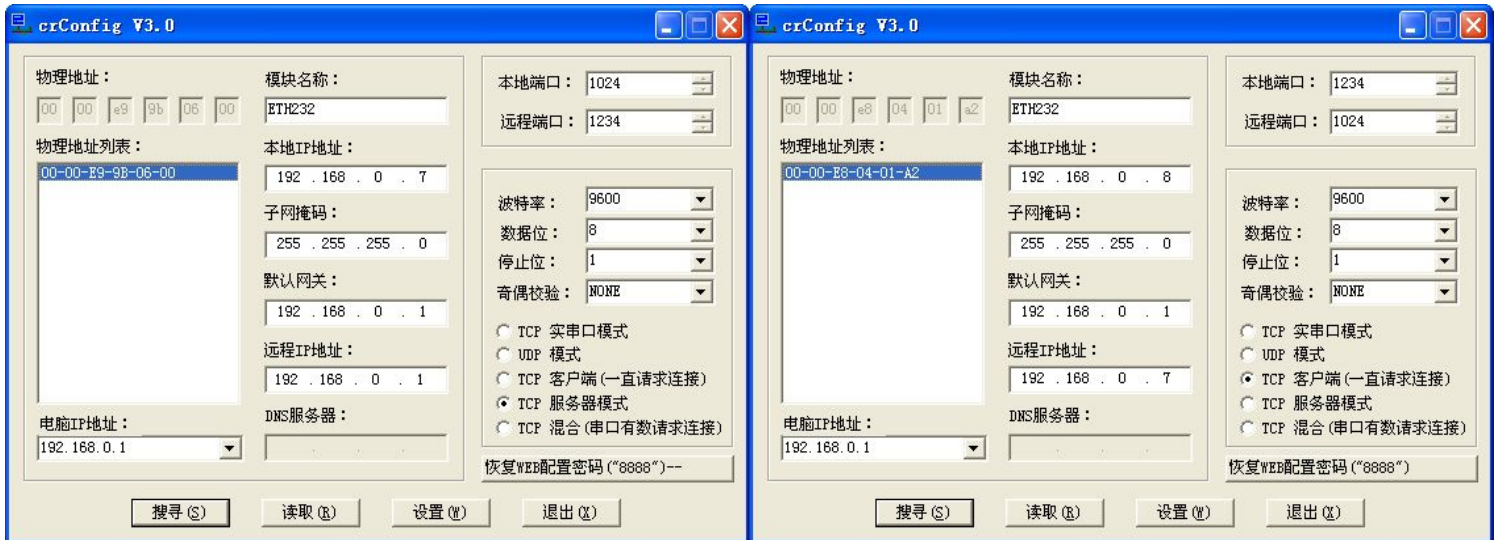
crConfig V3.0

物理地址：
00 00 e9 9b 06 00
物理地址列表：
00-00-E9-9B-06-00
电脑IP地址：
192.168.0.1

模块名称：
ETH232
本地IP地址：
192 . 168 . 0 . 7
子网掩码：
255 . 255 . 255 . 0
默认网关：
192 . 168 . 0 . 1
远程IP地址：
192 . 168 . 0 . 1
DNS服务器：

本地端口：1024
远程端口：1234

波特率：9600
数据位：8
停止位：1
奇偶校验：NONE
TCP 实串口模式
UDP 模式
TCP 客户端(一直请求连接)
TCP 服务器模式
TCP 混合(串口有数请求连接)
恢复WEB配置密码("8888")--

搜寻(S) 读取(R) 设置(W) 退出(X)

crConfig V3.0

物理地址：
00 00 e8 04 01 a2
物理地址列表：
00-00-E8-04-01-A2
电脑IP地址：
192.168.0.1

模块名称：
ETH232
本地IP地址：
192 . 168 . 0 . 8
子网掩码：
255 . 255 . 255 . 0
默认网关：
192 . 168 . 0 . 1
远程IP地址：
192 . 168 . 0 . 7
DNS服务器：

本地端口：1234
远程端口：1024

波特率：9600
数据位：8
停止位：1
奇偶校验：NONE
TCP 实串口模式
UDP 模式
TCP 客户端(一直请求连接)
TCP 服务器模式
TCP 混合(串口有数请求连接)
恢复WEB配置密码("8888")

搜寻(S) 读取(R) 设置(W) 退出(X)